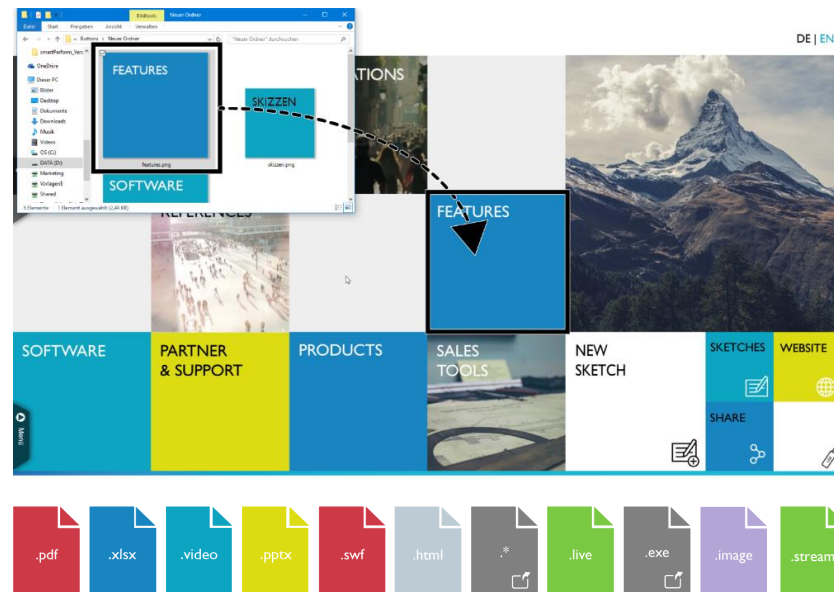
Datei Start Freigeben Ansicht Verwalten Bildtools Neuer Ordner

Buttons > Neuer Ordner

"Neuer Ordner" durchsuchen

smartPerform_Vers

OneDrive

Dieser PC

Bilder

Desktop

Dokumente

Downloads

Musik

Videos

OS (C:)

DATA (D:)

Marketing

Vorlagen

Shared

5 Elemente 1 Element ausgewählt (2,40 KB)

FEATURES

features.png

SKIZZEN

skizzen.png

SOFTWARE

DE | EN

ATIONS

REFERENCES

FEATURES

SOFTWARE

PARTNER & SUPPORT

PRODUCTS

SALES TOOLS

NEW SKETCH

SKETCHES

WEBSITE

SHARE

Menu

.pdf

.xlsx

.video

.pptx

.swf

.html

.*

.live

.exe

.image

.stream